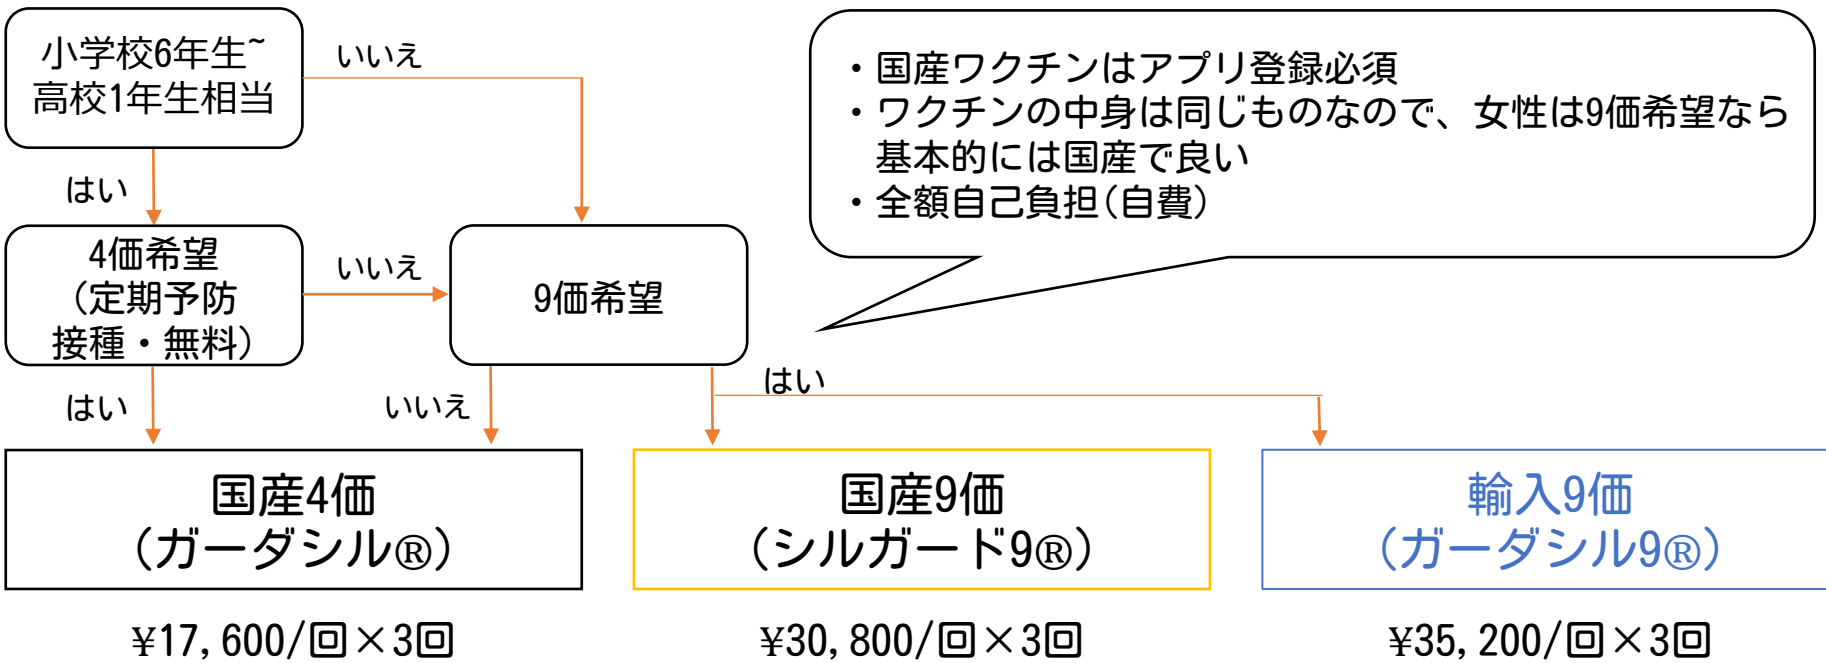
小学校6年生~
高校1年生相当

いいえ

はい

4価希望
(定期予防
接種・無料)

いいえ

9価希望

・国産ワクチンはアプリ登録必須
・ワクチンの中身は同じものなので、女性は9価希望なら基本的には国産で良い
・全額自己負担(自費)

はい

いいえ

はい

国産4価
(ガーダシル®)

国産9価
(シルガード9®)

輸入9価
(ガーダシル9®)

¥17,600/回×3回

¥30,800/回×3回

¥35,200/回×3回